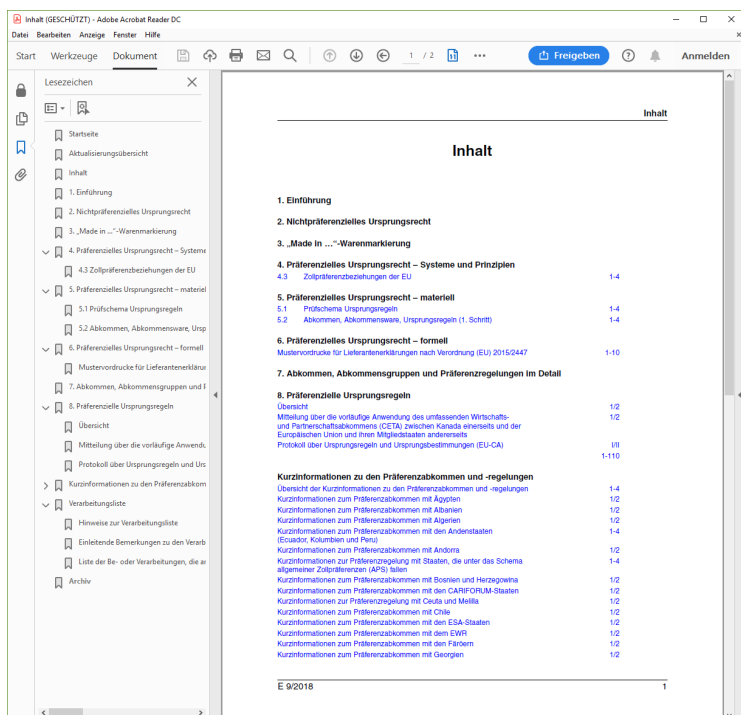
Inhalt (GESCHÜTZT) - Adobe Acrobat Reader DC

Datei Bearbeiten Anzeige Fenster Hilfe

Start Werkzeuge Dokument 1 / 2 Freigeben Anmelden

Lesezeichen

Startseite
Aktualisierungsübersicht
Inhalt
1. Einführung
2. Nichtpräferenzielles Ursprungsrecht
3. „Made in ...“-Warenmarkierung
4. Präferenzielles Ursprungsrecht – Systeme
4.3 Zollpräferenzbeziehungen der EU
5. Präferenzielles Ursprungsrecht – materiel
5.1 Prüfschema Ursprungsregeln
5.2 Abkommen, Abkommensware, Ursp
6. Präferenzielles Ursprungsrecht – formell
Mustervordrucke für Lieferantenerkläru
7. Abkommen, Abkommensgruppen und F
8. Präferenzielle Ursprungsregeln
Übersicht
Mitteilung über die vorläufige Anwendu
Protokoll über Ursprungsregeln und Urs
Kurzinformationen zu den Präferenzabkom
Verarbeitungsliste
Hinweise zur Verarbeitungsliste
Einleitende Bemerkungen zu den Verarb
Liste der Be- oder Verarbeitungen, die a
Archiv

Inhalt

Inhalt

1. Einführung

2. Nichtpräferenzielles Ursprungsrecht

3. „Made in ...“-Warenmarkierung

4. Präferenzielles Ursprungsrecht – Systeme und Prinzipien
4.3 Zollpräferenzbeziehungen der EU 1-4

5. Präferenzielles Ursprungsrecht – materiell
5.1 Prüfschema Ursprungsregeln 1-4
5.2 Abkommen, Abkommensware, Ursprungsregeln (1. Schritt) 1-4

6. Präferenzielles Ursprungsrecht – formell
Mustervordrucke für Lieferantenerklärungen nach Verordnung (EU) 2015/2447 1-10

7. Abkommen, Abkommensgruppen und Präferenzregelungen im Detail

8. Präferenzielle Ursprungsregeln
Übersicht 1/2
Mitteilung über die vorläufige Anwendung des umfassenden Wirtschafts- und Partnerschaftsabkommens (CETA) zwischen Kanada einerseits und der Europäischen Union und ihren Mitgliedstaaten andererseits 1/2
Protokoll über Ursprungsregeln und Ursprungsbestimmungen (EU-CA) I/II
1-110

Kurzinformationen zu den Präferenzabkommen und -regelungen
Übersicht der Kurzinformationen zu den Präferenzabkommen und -regelungen 1-4
Kurzinformationen zum Präferenzabkommen mit Ägypten 1/2
Kurzinformationen zum Präferenzabkommen mit Albanien 1/2
Kurzinformationen zum Präferenzabkommen mit Algerien 1/2
Kurzinformationen zum Präferenzabkommen mit den Andenstaaten (Ecuador, Kolumbien und Peru) 1-4
Kurzinformationen zum Präferenzabkommen mit Andorra 1/2
Kurzinformationen zur Präferenzregelung mit Staaten, die unter das Schema allgemeiner Zollpräferenzen (APS) fallen 1-4
Kurzinformationen zum Präferenzabkommen mit Bosnien und Herzegowina 1/2
Kurzinformationen zum Präferenzabkommen mit den CARIFORUM-Staaten 1/2
Kurzinformationen zur Präferenzregelung mit Ceuta und Melilla 1/2
Kurzinformationen zum Präferenzabkommen mit Chile 1/2
Kurzinformationen zum Präferenzabkommen mit den ESA-Staaten 1/2
Kurzinformationen zum Präferenzabkommen mit dem EWR 1/2
Kurzinformationen zum Präferenzabkommen mit den Färöern 1/2
Kurzinformationen zum Präferenzabkommen mit Georgien 1/2

E 9/2018 1